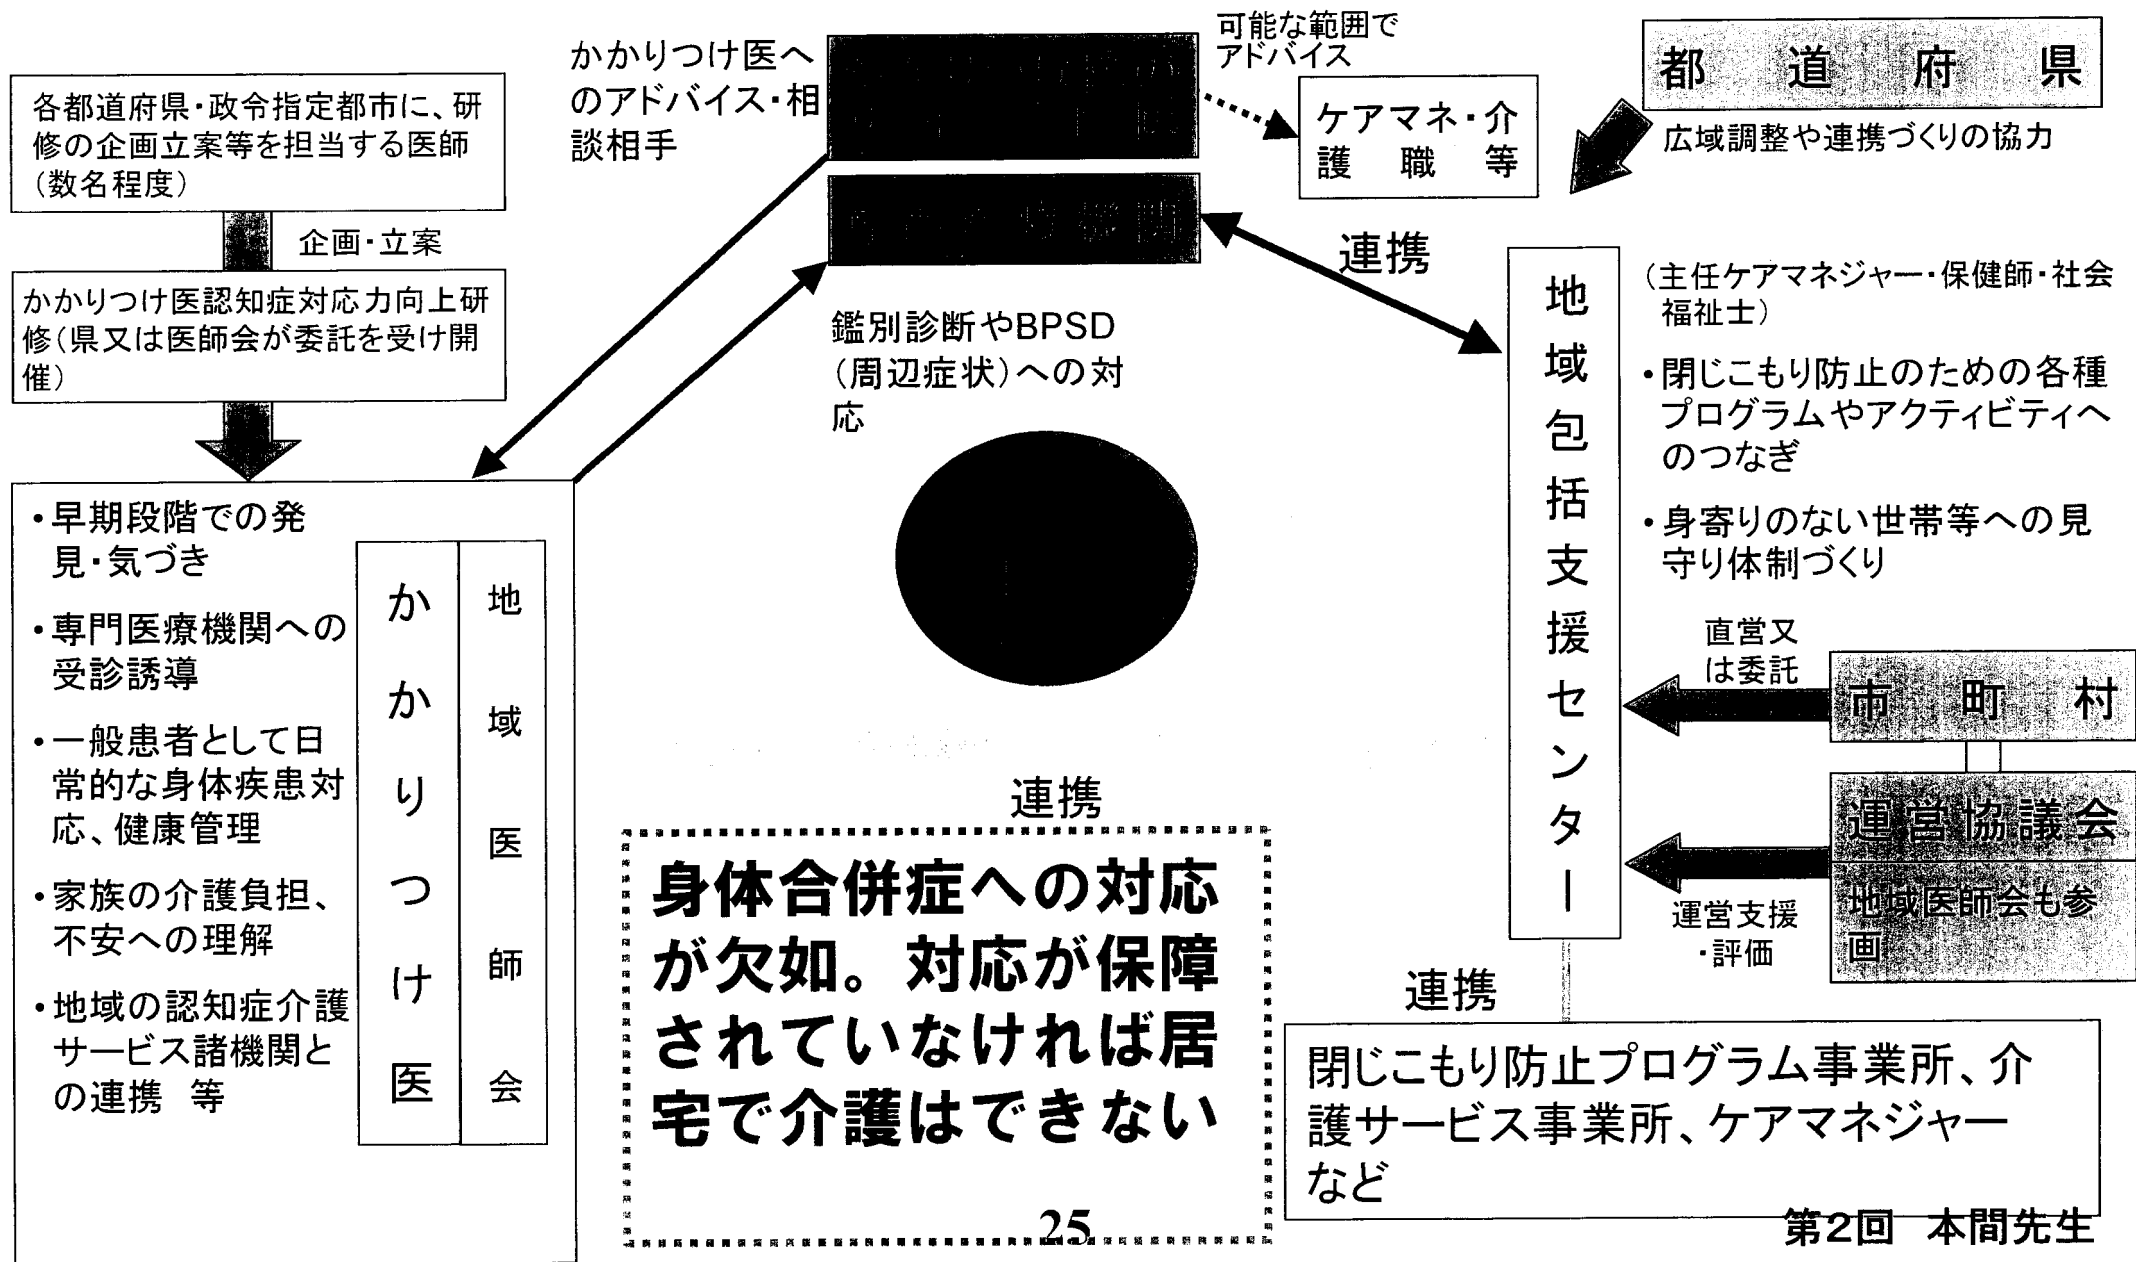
各都道府県・政令指定都市に、研修の企画立案等を担当する医師（数名程度）

企画・立案

かかりつけ医認知症対応力向上研修（県又は医師会が委託を受け開催）

かかりつけ医へのアドバイス・相談相手

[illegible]

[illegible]

可能な範囲でアドバイス

ケアマネ・介護職等

都道府県

広域調整や連携づくりの協力

連携

鑑別診断やBPSD（周辺症状）への対応

地域包括支援センター

（主任ケアマネジャー・保健師・社会福祉士）

・閉じこもり防止のための各種プログラムやアクティビティへのつなぎ

・身寄りのない世帯等への見守り体制づくり

直営又は委託

市町村

運営協議会

地域医師会も参画

運営支援・評価

・早期段階での発見・気づき

・専門医療機関への受診誘導

・一般患者として日常的な身体疾患対応、健康管理

・家族の介護負担、不安への理解

・地域の認知症介護サービス諸機関との連携　等

かかりつけ医

地域医師会

連携

身体合併症への対応が欠如。対応が保障されていなければ居宅で介護はできない

25

連携

閉じこもり防止プログラム事業所、介護サービス事業所、ケアマネジャーなど

第2回　本間先生